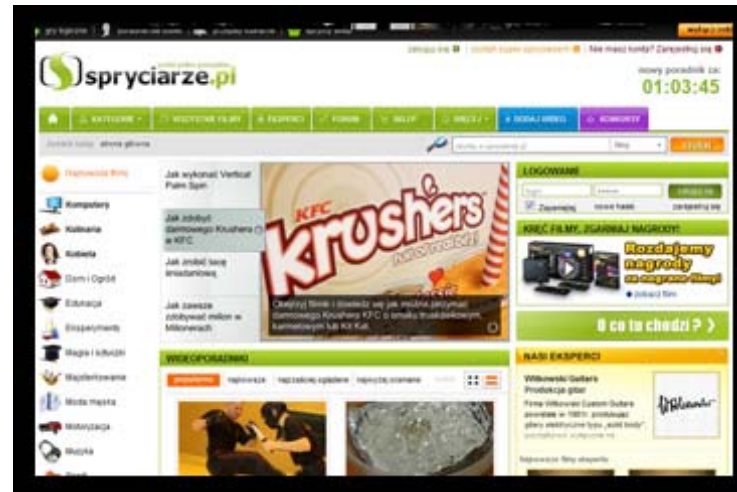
spryciarze.pl

nowy poradnik za:
01:03:45

KATEGORIE | WSZYSTKIE FILMY | EKSPERCI | FORUM | BLOG | WIĘCEJ | DODAJ WIDEO | KONKURSY

Jesteś tutaj: strona główna

Najnowsze filmy
Komputery
Kulinaria
Kobieta
Dom i Ogród
Edukacja
Eksperymenty
Magia i sztuczki
Majsterkowanie
Moda męska
Motoryzacja
Muzyka

Jak wykonać Vertical Palm Spin
Jak zdobyć darmowego Krushera w KFC
Jak zrobić sobie śniadaniowe
Jak zawsze zdobywać milion w Milionerach

KFC
krushers

Obejrzyj filmik i dowiedz się jak można zdobyć darmowego Krushera KFC o smaku truskawkowym, karmelowym lub Kit Kat.

WIDEOPORADNIKI
polecane | najnowsze | najczęściej oglądane | najwyżej oceniane

LOGOWANIE
Zapamiętaj | nowe hasło | zarejestruj się

KRĘĆ FILMY, ZGARNIAJ NAGRODY!
Rozdajemy nagrody za nagrane filmy!
zobacz film

O co tu chodzi ? ›

NASI EKSPERCI
Witkowski Guitars Produkcja gitar
Firma Witkowski Custom Guitars powstała w 1981r. produkując gitary elektryczne typu „solid body”.

Witkowski

Najnowsze filmy eksperta